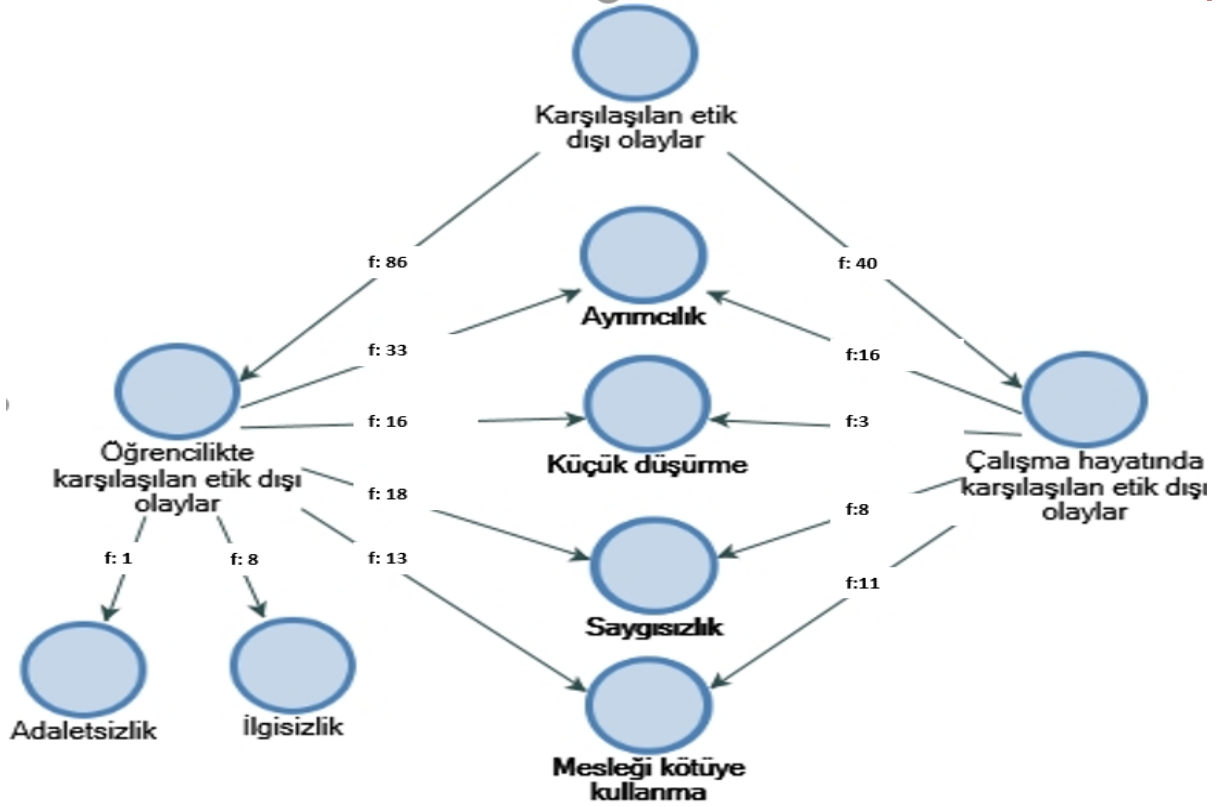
Karşılaşılan etik dışı olaylar

f: 86

f: 40

Ayrımcılık

f: 33

f:16

Öğrencilikte karşılaşılan etik dışı olaylar

f: 16

Küçük düşürme

f:3

Çalışma hayatında karşılaşılan etik dışı olaylar

f: 18

f:8

Saygısızlık

f: 13

f:11

f: 1

f: 8

Adaletsizlik

İlgisizlik

Mesleği kötüye kullanma